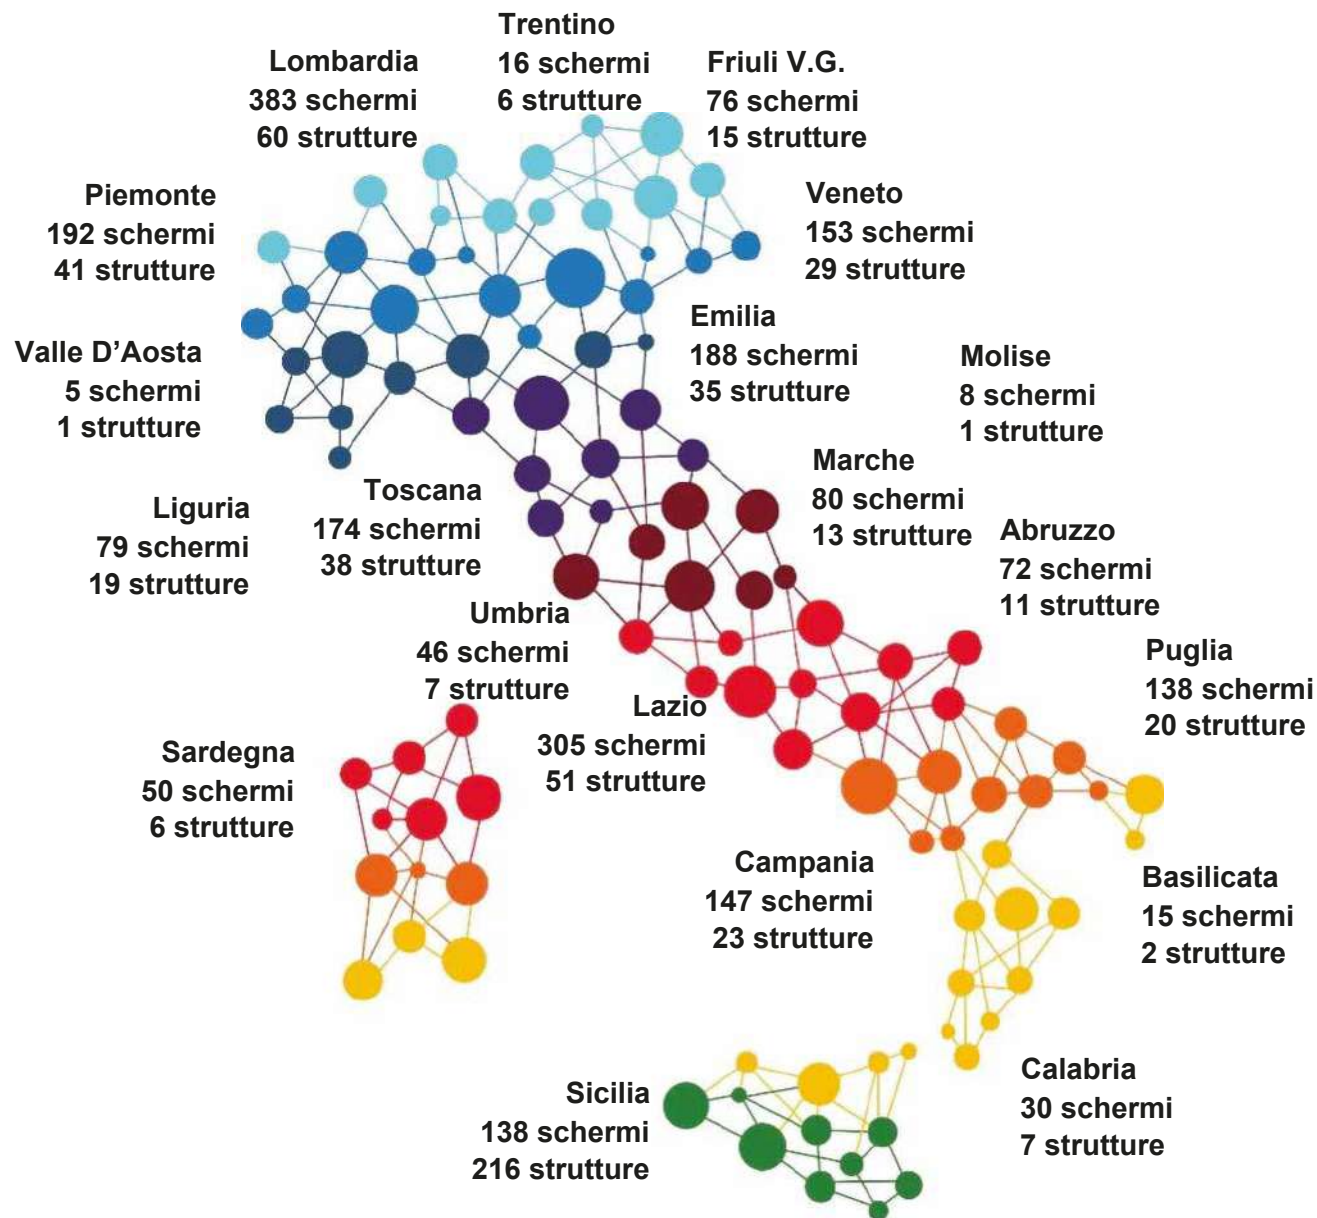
Trentino
16 schermi
6 strutture

Lombardia
383 schermi
60 strutture

Friuli V.G.
76 schermi
15 strutture

Piemonte
192 schermi
41 strutture

Veneto
153 schermi
29 strutture

Emilia
188 schermi
35 strutture

Valle D'Aosta
5 schermi
1 strutture

Molise
8 schermi
1 strutture

Marche
80 schermi
13 strutture

Toscana
174 schermi
38 strutture

Liguria
79 schermi
19 strutture

Abruzzo
72 schermi
11 strutture

Umbria
46 schermi
7 strutture

Puglia
138 schermi
20 strutture

Lazio
305 schermi
51 strutture

Sardegna
50 schermi
6 strutture

Campania
147 schermi
23 strutture

Basilicata
15 schermi
2 strutture

Calabria
30 schermi
7 strutture

Sicilia
138 schermi
216 strutture